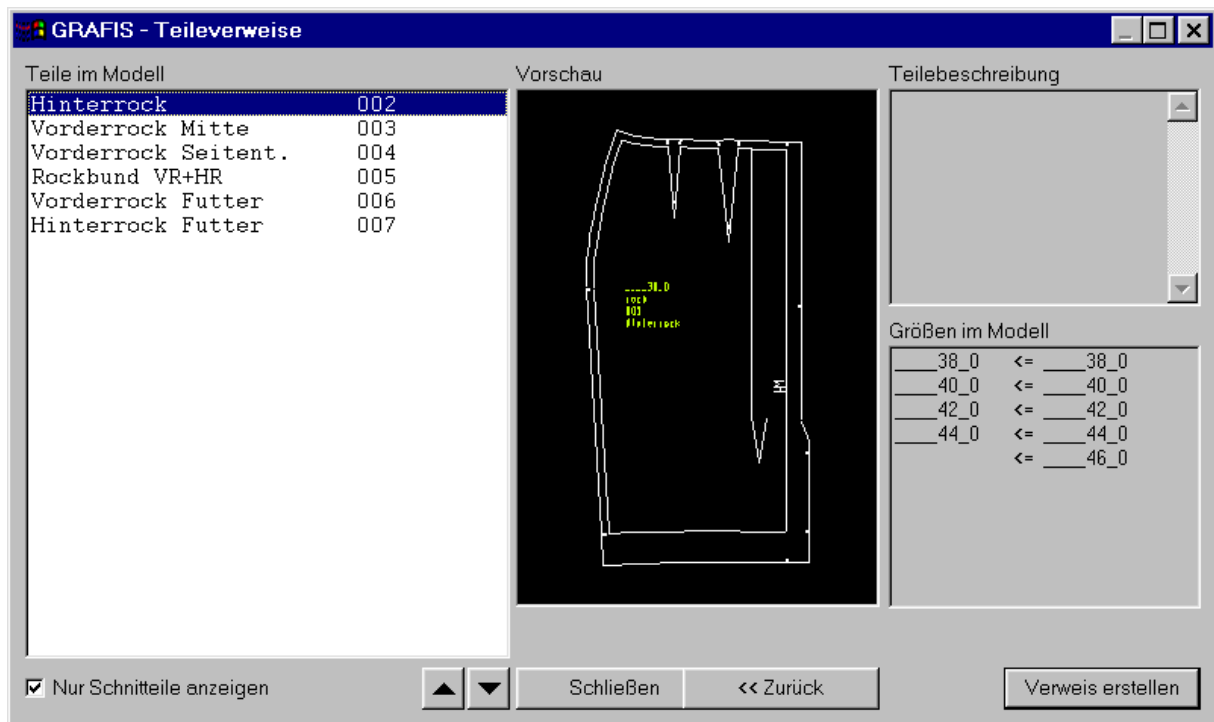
GRAFIS - Teileverweise

Teile im Modell

| | |
|---|---|
| Hinterrock | 002 |
| Vorderrock Mitte | 003 |
| Vorderrock Seitent. | 004 |
| Rockbund VR+HR | 005 |
| Vorderrock Futter | 006 |
| Hinterrock Futter | 007 |

Vorschau

____38_0
rock
002
Hinterrock

Teilebeschreibung

Größen im Modell

| | | |
|---|---|---|
| ____38_0 | <= | ____38_0 |
| ____40_0 | <= | ____40_0 |
| ____42_0 | <= | ____42_0 |
| ____44_0 | <= | ____44_0 |
| | <= | ____46_0 |

☑ Nur Schnitteile anzeigen

Schließen

<< Zurück

Verweis erstellen